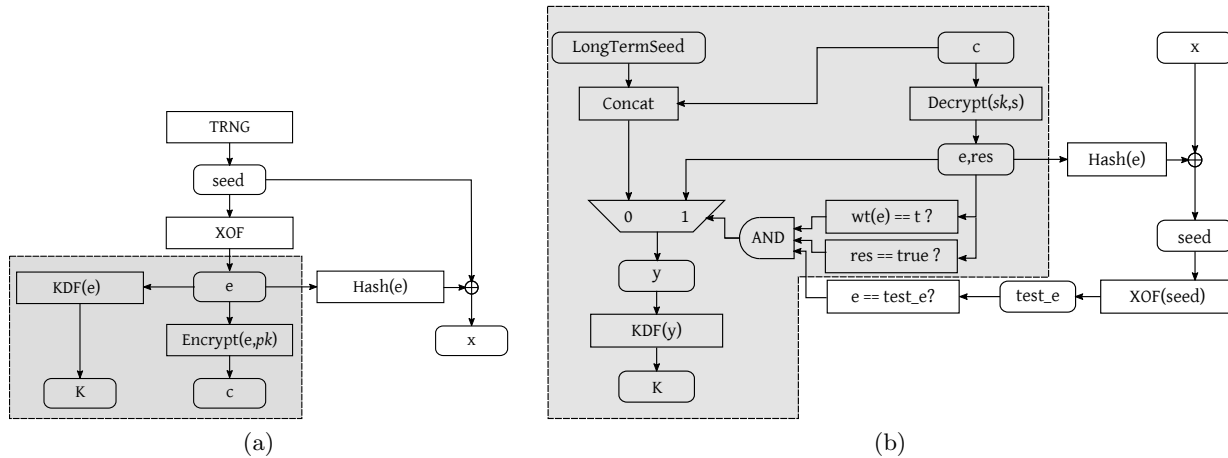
TRNG

seed

XOF

KDF(e)

e

Hash(e)

Encrypt(e,*pk*)

K

c

x

(a)

LongTermSeed

c

x

Concat

Decrypt(*sk*,s)

e,res

Hash(e)

0 1

wt(e) == t ?

AND

res == true ?

seed

y

e == test_e?

test_e

XOF(seed)

KDF(y)

K

(b)